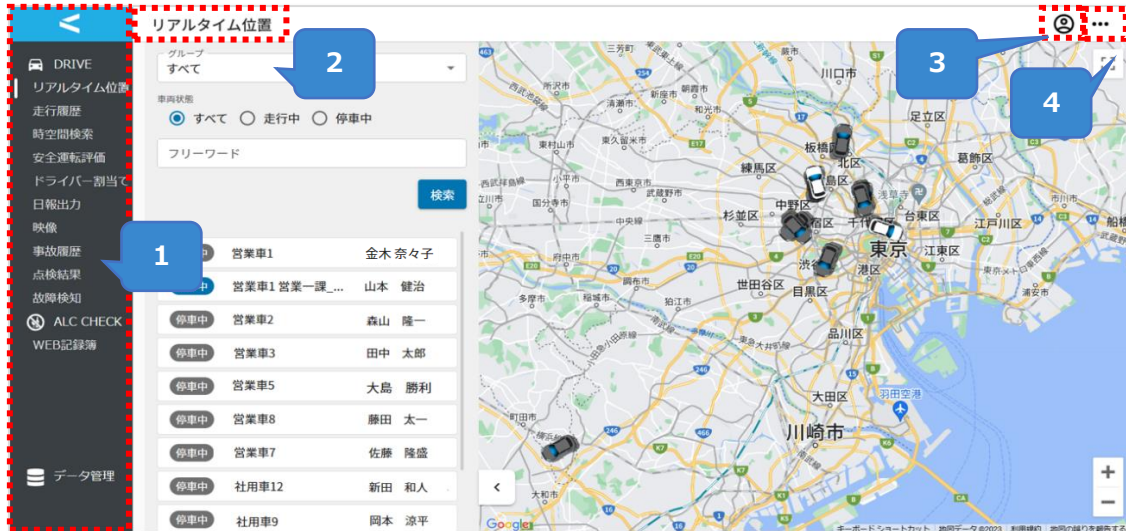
DRIVE
リアルタイム位置
走行履歴
時空間検索
安全運転評価
ドライバー割当て
日報出力
映像
事故履歴
点検結果
故障検知
ALC CHECK
WEB記録簿

データ管理

リアルタイム位置

1
2
3
4

グループ
すべて

車両状態
すべて 走行中 停車中

フリーワード

検索

| | | |
|---|---|---|
| | 営業車1 | 金木 奈々子 |
| 中 | 営業車1 営業一課_... | 山本 健治 |
| 停車中 | 営業車2 | 森山 隆一 |
| 停車中 | 営業車3 | 田中 太郎 |
| 停車中 | 営業車5 | 大島 勝利 |
| 停車中 | 営業車8 | 藤田 太一 |
| 停車中 | 営業車7 | 佐藤 隆盛 |
| 停車中 | 社用車12 | 新田 和人 |
| 停車中 | 社用車9 | 岡本 涼平 |

三芳町
川口市
足立区
板橋区
北区
葛飾区
練馬区
東村山市
西東京市
武蔵野市
杉並区
中野区
新宿区
千代田区
台東区
墨田区
江戸川区
東京
江東区
渋谷区
港区
西武多摩湖
小金井市
三鷹市
調布市
狛江市
世田谷区
目黒区
品川区
多摩市
稲城市
大田区
羽田空港
町田市
横浜市
大和市
川崎市
Google
キーボード ショートカット 地図データ ©2023 利用規約 地図の誤りを報告する